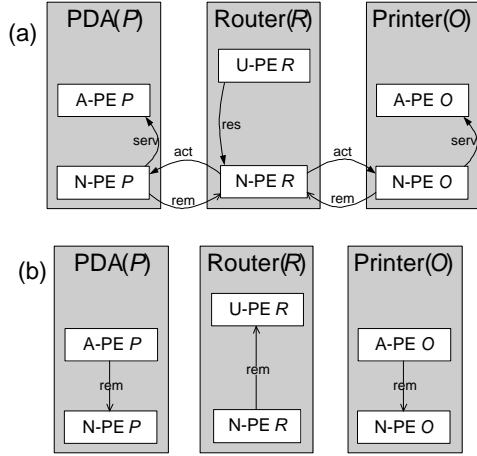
(a)

PDA($P$)

A-PE $P$

serv

N-PE $P$

act

rem

Router($R$)

U-PE $R$

res

N-PE $R$

act

rem

Printer($O$)

A-PE $O$

serv

N-PE $O$

(b)

PDA($P$)

A-PE $P$

rem

N-PE $P$

Router($R$)

U-PE $R$

rem

N-PE $R$

Printer($O$)

A-PE $O$

rem

N-PE $O$